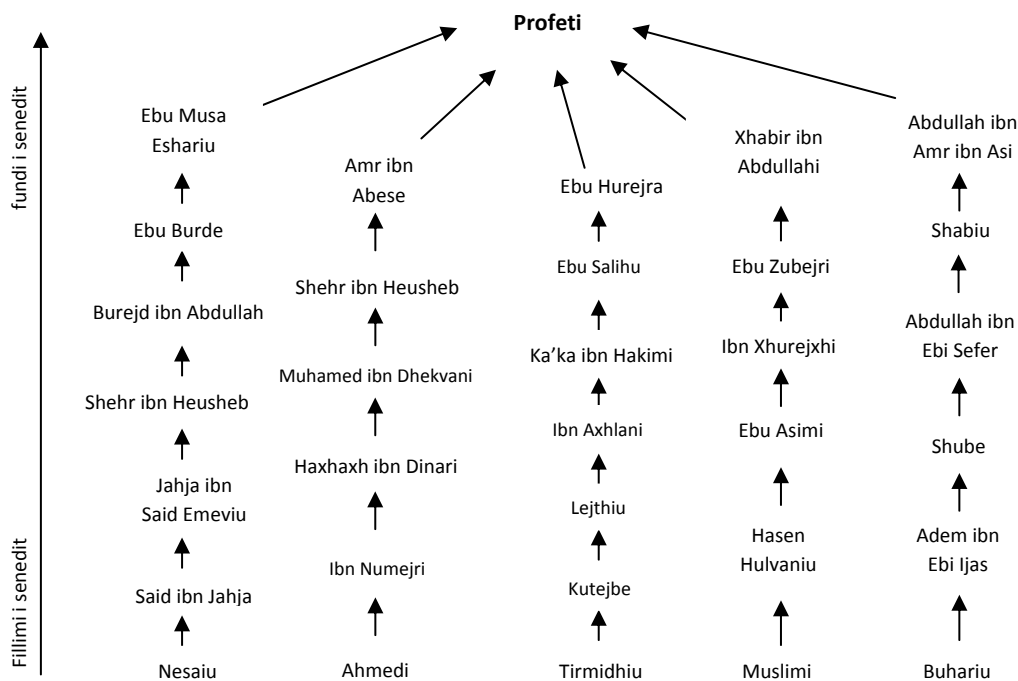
Profeti

fundi i senedit

Fillimi i senedit

Ebu Musa Eshariu
Ebu Burde
Burejd ibn Abdullah
Shehr ibn Heusheb
Jahja ibn Said Emeviu
Said ibn Jahja
Nesaiu

Amr ibn Abese
Shehr ibn Heusheb
Muhamed ibn Dhekvani
Haxhaxh ibn Dinari
Ibn Numejri
Ahmedi

Ebu Hurejra
Ebu Salihu
Ka'ka ibn Hakimi
Ibn Axhlani
Lejthiu
Kutejbe
Tirmidhiu

Xhabir ibn Abdullahi
Ebu Zubejri
Ibn Xhurejxhi
Ebu Asimi
Hasen Hulvaniu
Muslimi

Abdullah ibn Amr ibn Asi
Shabiu
Abdullah ibn Ebi Sefer
Shube
Adem ibn Ebi Ijas
Buhariu